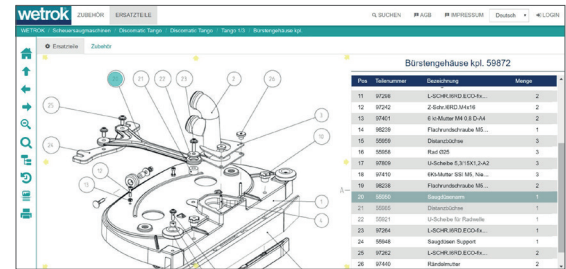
wetrok ZUBEHÖR ERSATZTEILE

SUCHEN AGB IMPRESSUM Deutsch LOGIN

WETROK / Scheuersaugmaschinen / Discomatic Tango / Discomatic Tango / Tango 1/3 / Bürstengehäuse kpl.

Ersatzteile Zubehör

Bürstengehäuse kpl. 59872

| Pos | Teilenummer | Bezeichnung | Menge |
|---|---|---|---|
| 11 | 97268 | L-SCHR.ISRD ECO-fix... | 2 |
| 12 | 97242 | Z-Schr.ISRD M4x16 | 2 |
| 13 | 97401 | 6 kt-Mutter M4 0.8 D-A4 | 2 |
| 14 | 98239 | Flachrundschraube M5... | 1 |
| 15 | 55859 | Distanzbüchse | 3 |
| 16 | 55868 | Rad 025 | 3 |
| 17 | 97809 | U-Scheibe 5,3/15X1,2-A2 | 3 |
| 18 | 97410 | 6Kt-Mutter SSI M5, Nie... | 3 |
| 19 | 98238 | Flachrundschraube M5... | 2 |
| 20 | 55850 | Saugdüsenarm | 1 |
| 21 | 55863 | Distanzbüchse | 1 |
| 22 | | U-Scheibe für Radwelle | 1 |
| 23 | 97264 | L-SCHR.ISRD ECO-fix... | 1 |
| 24 | 55848 | Saugdüsen Support | 1 |
| 25 | 97264 | L-SCHR.ISRD ECO-fix... | 2 |
| 26 | 97440 | Rändelmutter | 2 |

21 22 23 2 26 25 24 12 13 10 9 4 3 1 A